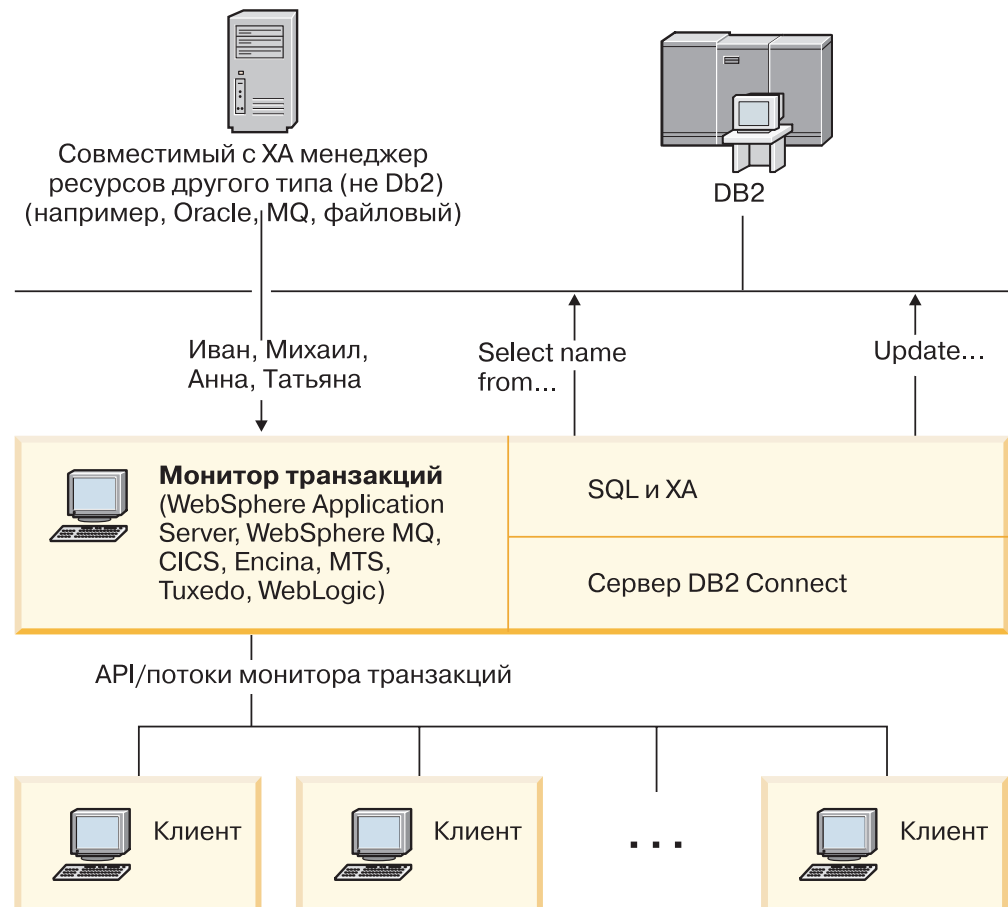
Совместимый с XA менеджер ресурсов другого типа (не Db2) (например, Oracle, MQ, файловый)

DB2

Иван, Михаил, Анна, Татьяна

Select name from...

Update...

**Монитор транзакций** (WebSphere Application Server, WebSphere MQ, CICS, Encina, MTS, Tuxedo, WebLogic)

SQL и XA

Сервер DB2 Connect

API/потоки монитора транзакций

Клиент

Клиент

...

Клиент